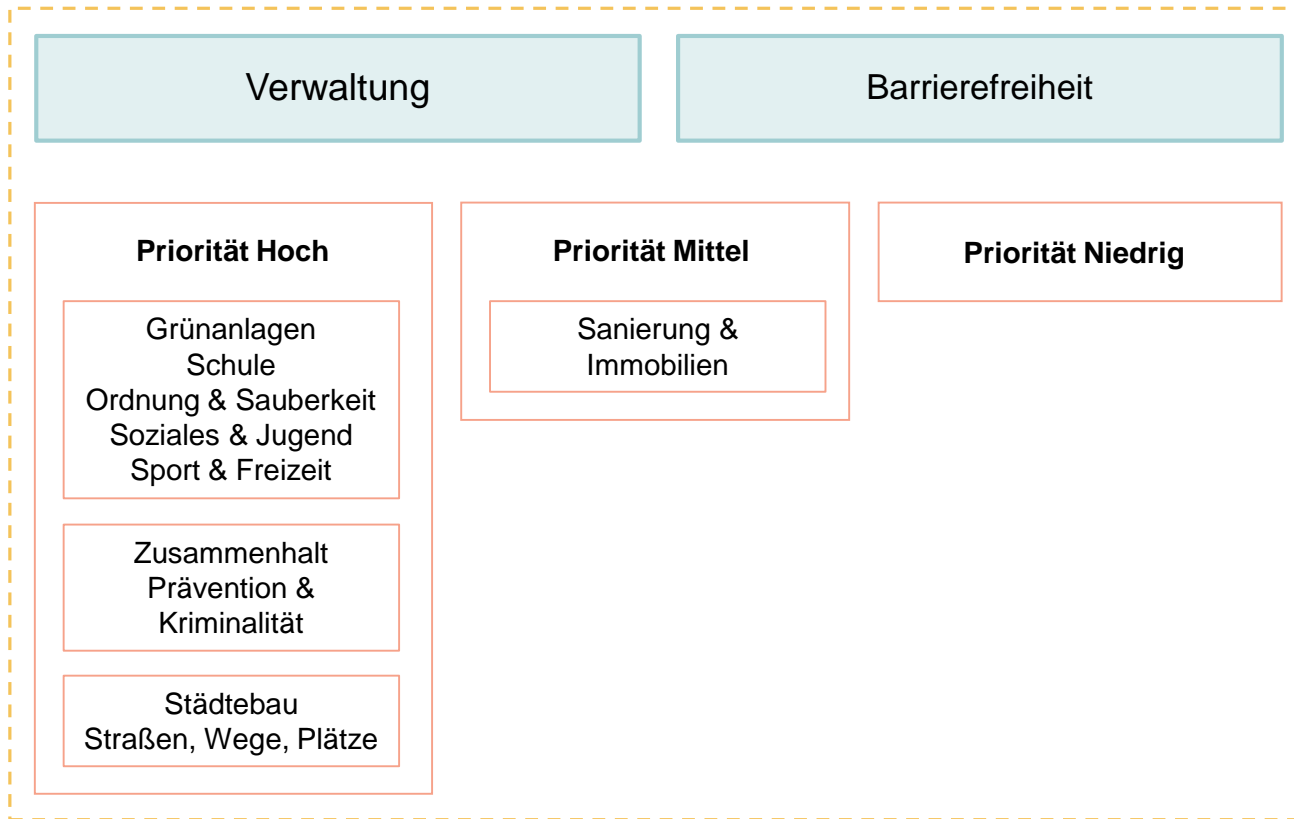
Verwaltung

Barrierefreiheit

**Priorität Hoch**

Grünanlagen
Schule
Ordnung & Sauberkeit
Soziales & Jugend
Sport & Freizeit

Zusammenhalt
Prävention & Kriminalität

Städtebau
Straßen, Wege, Plätze

**Priorität Mittel**

Sanierung & Immobilien

**Priorität Niedrig**